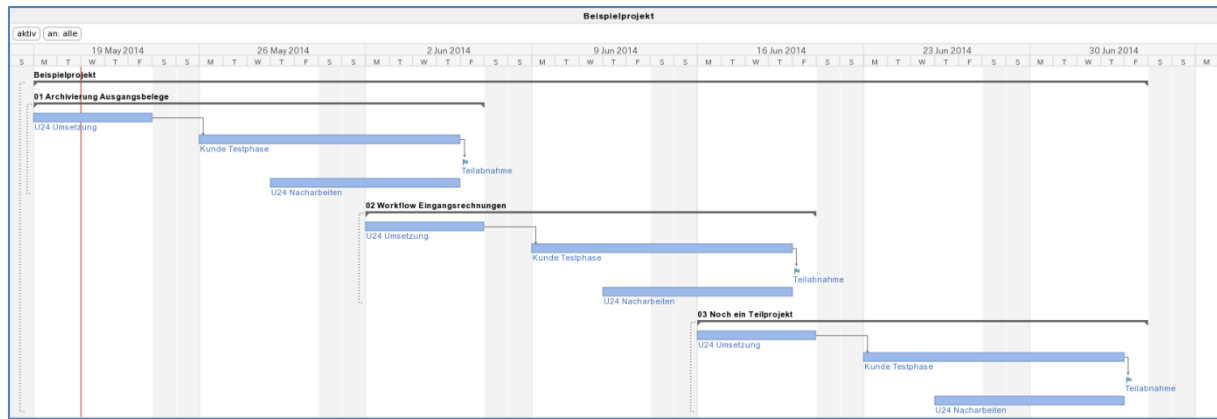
Beispielprojekt

aktiv | an: alle

19 May 2014 | 26 May 2014 | 2 Jun 2014 | 9 Jun 2014 | 16 Jun 2014 | 23 Jun 2014 | 30 Jun 2014

S M T W T F S S M T W T F S S M T W T F S S M T W T F S S M T W T F S S M T W T F S S M T W T F S S M

Beispielprojekt

01 Archivierung Ausgangsbelege

U24 Umsetzung

Kunde Testphase

Teilabnahme

U24 Nacharbeiten

02 Workflow Eingangsrechnungen

U24 Umsetzung

Kunde Testphase

Teilabnahme

U24 Nacharbeiten

03 Noch ein Teilprojekt

U24 Umsetzung

Kunde Testphase

Teilabnahme

U24 Nacharbeiten